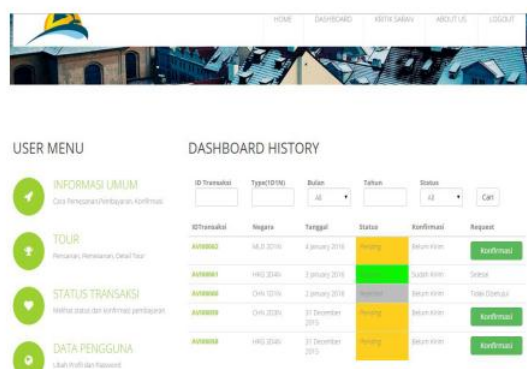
HOME DASHBOARD KRITIK SARAN ABOUT US LOGOUT

USER MENU

INFORMASI UMUM
Cara Pemesanan/Pembayaran, Konfirmasi

TOUR
Pencarian, Pemesanan, Detail Tour

STATUS TRANSAKSI
Melihat status dan konfirmasi pembayaran

DATA PENGGUNA
Ubah Profil dan Password

DASHBOARD HISTORY

ID Transaksi | Type(1D1N) | Bulan All | Tahun | Status All | Cari

| IDTransaksi | Negara | Tanggal | Status | Konfirmasi | Request |
|---|---|---|---|---|---|
| AV00002 | MLB 3D1N | 4 January 2016 | Pending | Belum Kirim | Konfirmasi |
| AV00001 | HKG 3D4N | 2 January 2016 | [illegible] | Sudah Kirim | Selesai |
| AV00000 | CHN 1D1N | 2 January 2016 | Rejected | Belum Kirim | Telah Dibatalkan |
| AV00009 | CHN 2D3N | 31 December 2015 | Pending | Belum Kirim | Konfirmasi |
| AV00008 | HKG 3D4N | 31 December 2015 | Pending | Belum Kirim | Konfirmasi |